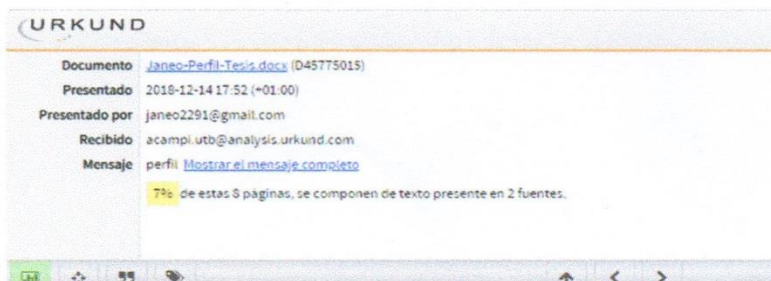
URKUND

| | |
|---|---|
| Documento | Janeo-Perfil-Tesis.docx (D45775015) |
| Presentado | 2018-12-14 17:52 (+01:00) |
| Presentado por | janeo2291@gmail.com |
| Recibido | acampi.utb@analysis.urkund.com |
| Mensaje | perfil Mostrar el mensaje completo |

7% de estas 8 páginas, se componen de texto presente en 2 fuentes.